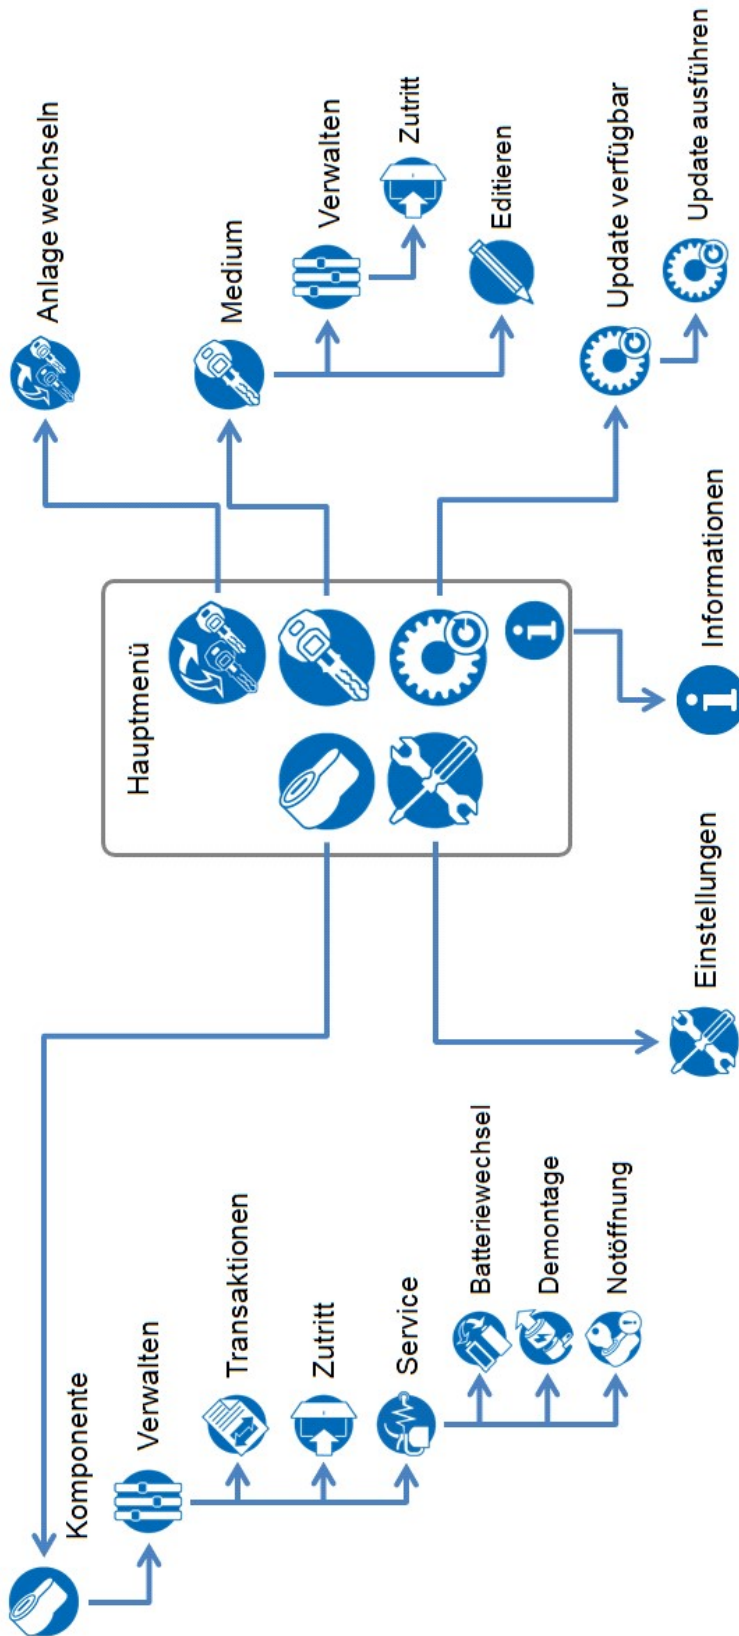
Anlage wechseln

Medium

Verwalten

Zutritt

Editieren

Update verfügbar

Update ausführen

Hauptmenü

Informationen

Einstellungen

Komponente

Verwalten

Transaktionen

Zutritt

Service

Batteriewechsel

Demontage

Notöffnung